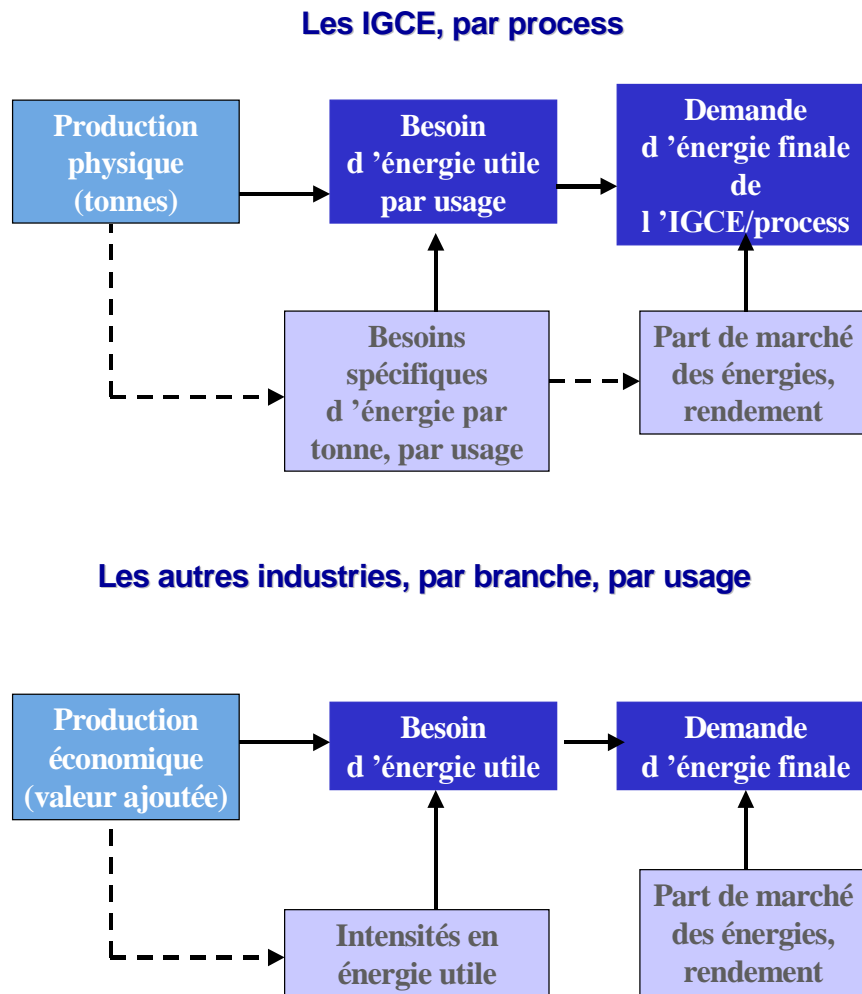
Les IGCE, par process

Production physique (tonnes)

Besoin d ’énergie utile par usage

Demande d ’énergie finale de l ’IGCE/process

Besoins spécifiques d ’énergie par tonne, par usage

Part de marché des énergies, rendement

Les autres industries, par branche, par usage

Production économique (valeur ajoutée)

Besoin d ’énergie utile

Demande d ’énergie finale

Intensités en énergie utile

Part de marché des énergies, rendement